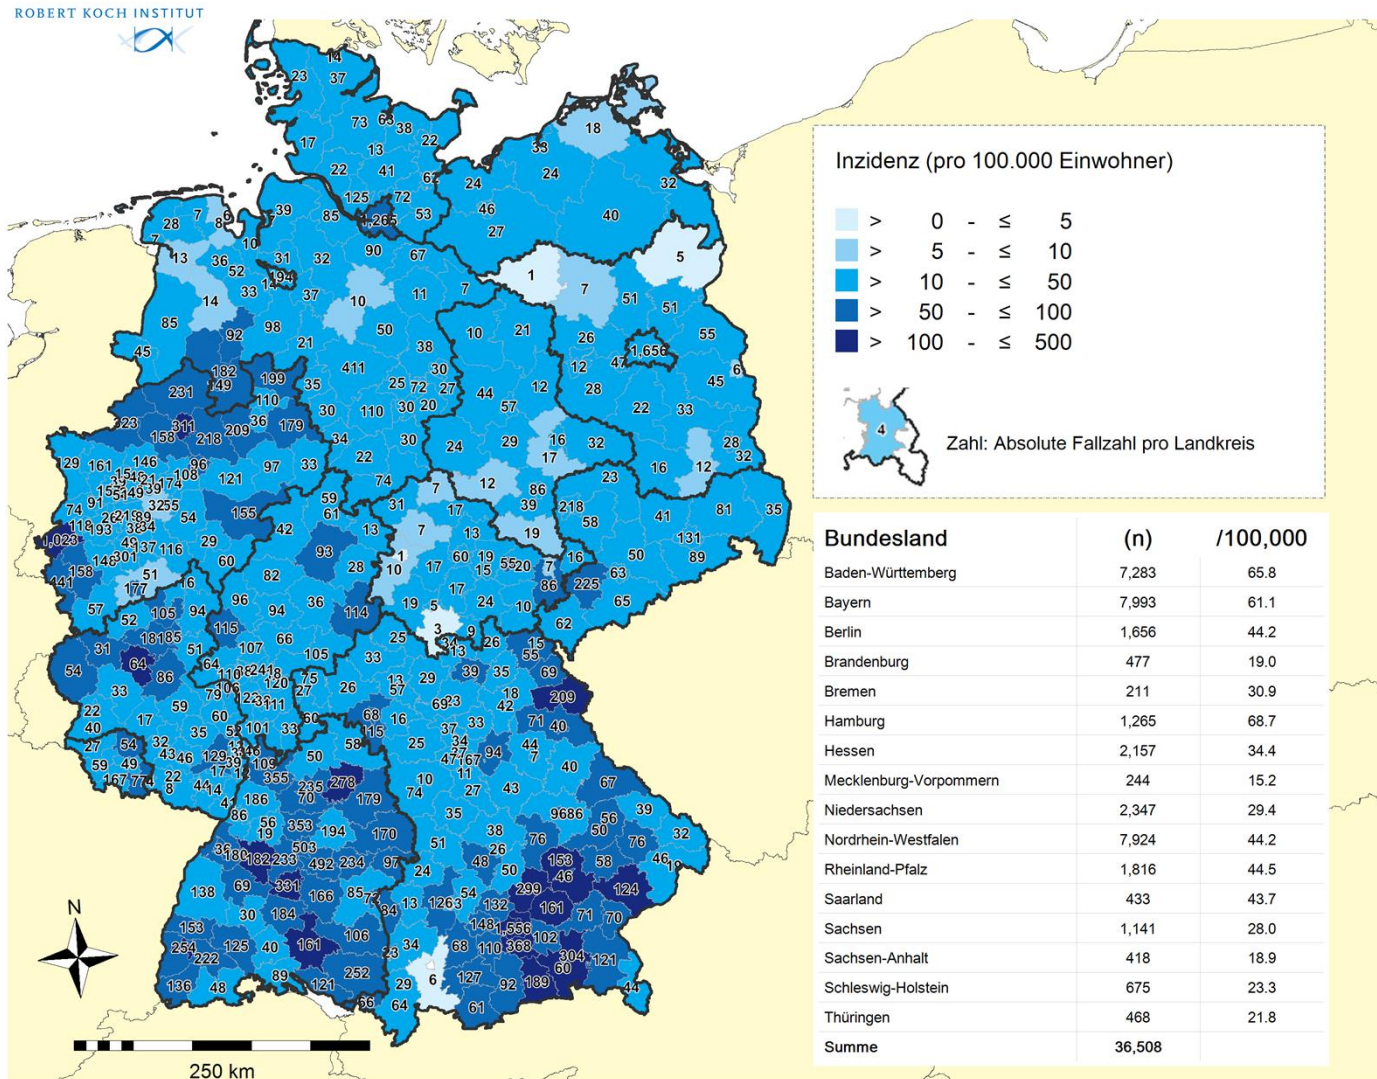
ROBERT KOCH INSTITUT

Inzidenz (pro 100.000 Einwohner)

> 0 - ≤ 5
> 5 - ≤ 10
> 10 - ≤ 50
> 50 - ≤ 100
> 100 - ≤ 500

4

Zahl: Absolute Fallzahl pro Landkreis

| Bundesland | (n) | /100,000 |
|---|---|---|
| Baden-Württemberg | 7,283 | 65.8 |
| Bayern | 7,993 | 61.1 |
| Berlin | 1,656 | 44.2 |
| Brandenburg | 477 | 19.0 |
| Bremen | 211 | 30.9 |
| Hamburg | 1,265 | 68.7 |
| Hessen | 2,157 | 34.4 |
| Mecklenburg-Vorpommern | 244 | 15.2 |
| Niedersachsen | 2,347 | 29.4 |
| Nordrhein-Westfalen | 7,924 | 44.2 |
| Rheinland-Pfalz | 1,816 | 44.5 |
| Saarland | 433 | 43.7 |
| Sachsen | 1,141 | 28.0 |
| Sachsen-Anhalt | 418 | 18.9 |
| Schleswig-Holstein | 675 | 23.3 |
| Thüringen | 468 | 21.8 |
| Summe | 36,508 | |

14 23 37 73 63 38 22 17 13 41 62 22 24 24 18 33 32 40 46 27 125 72 1,265 53 39 85 28 7 8 9 10 13 36 52 31 32 90 67 194 14 33 37 10 11 7 1 7 5 51 51 14 85 92 98 21 50 38 10 21 26 55 1,656 47 12 45 6 45 182 149 231 199 35 411 25 72 30 27 44 12 28 110 30 110 30 20 57 22 33 223 311 158 218 209 36 179 34 30 24 29 16 17 32 28 32 12 16 129 161 146 96 108 121 97 33 22 74 7 12 86 23 59 61 31 17 39 218 58 81 35 155 54 42 13 13 7 19 41 131 89 1,023 29 93 1 10 60 19 15 55 20 16 7 225 63 50 148 301 116 60 28 17 17 86 158 51 82 141 177 16 57 52 105 94 96 94 36 114 19 5 24 10 62 65 3 9 115 25 34 26 13 15 31 181 185 51 107 66 105 33 55 64 86 64 110 241 120 27 75 26 13 57 29 39 35 69 54 33 79 106 123 111 60 23 18 42 209 22 59 60 52 101 33 68 16 69 71 40 40 17 35 115 27 54 32 43 46 129 39 50 58 25 37 34 47 167 94 44 7 40 59 49 22 17 109 11 67 167 774 8 44 14 355 278 10 74 27 43 41 186 235 70 179 9696 86 39 56 19 353 194 170 38 76 50 56 76 32 503 35 26 50 46 19 180 182 233 492 234 97 24 48 153 58 124 46 331 166 85 73 54 299 161 71 70 138 69 34 13 1263 132 30 184 148 1,556 153 125 40 161 106 23 34 68 110 368 102 254 222 304 60 121 89 252 6 127 92 189 44 136 48 121 29 66 64 61

N

250 km